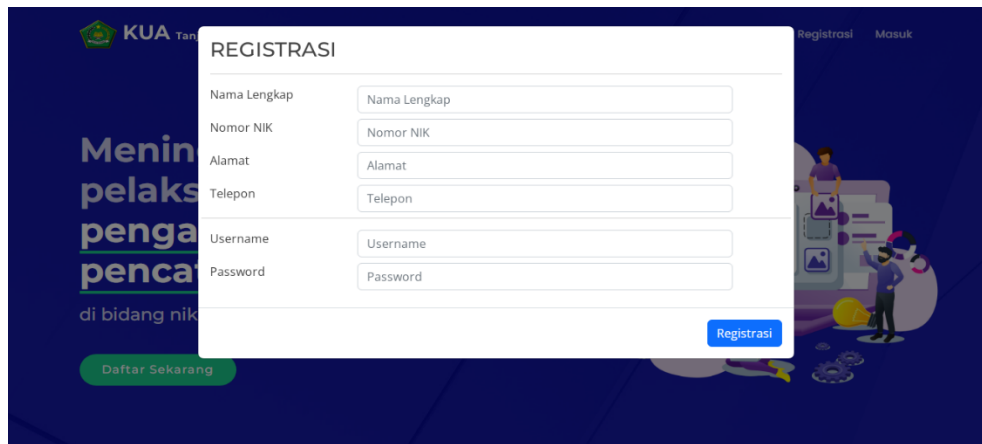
KUA Tan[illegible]

Registrasi Masuk

Menin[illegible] pelaks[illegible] penga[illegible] penca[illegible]

di bidang nik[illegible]

Daftar Sekarang

REGISTRASI

Nama Lengkap | Nama Lengkap
Nomor NIK | Nomor NIK
Alamat | Alamat
Telepon | Telepon

Username | Username
Password | Password

Registrasi